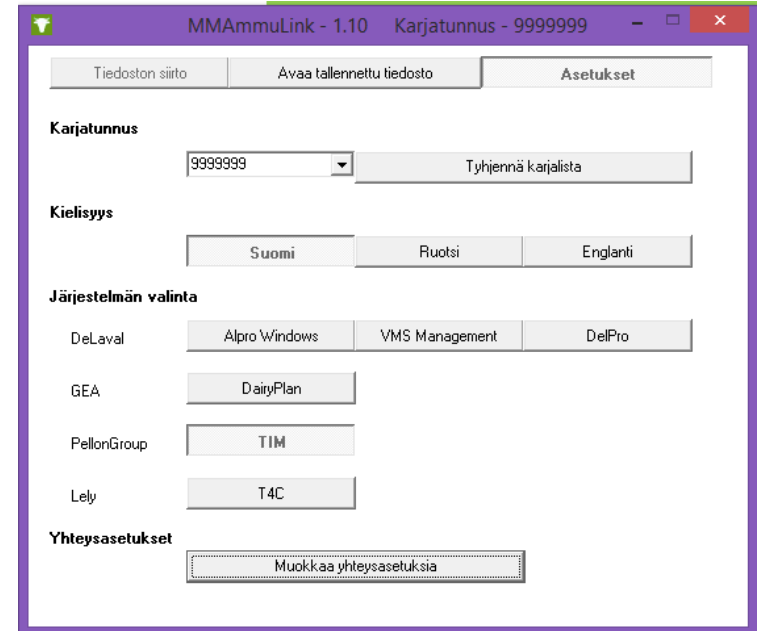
MMAmmuLink - 1.10 Karjatunnus - 9999999

Tiedoston siirto
Avaa tallennettu tiedosto
Asetukset

Karjatunnus

9999999
Tyhjennä karjalista

Kielisyys

Suomi
Ruotsi
Englanti

Järjestelmän valinta

DeLaval
Alpro Windows
VMS Management
DelPro

GEA
DairyPlan

PellonGroup
TIM

Lely
T4C

Yhteysasetukset

Muokkaa yhteysasetuksia